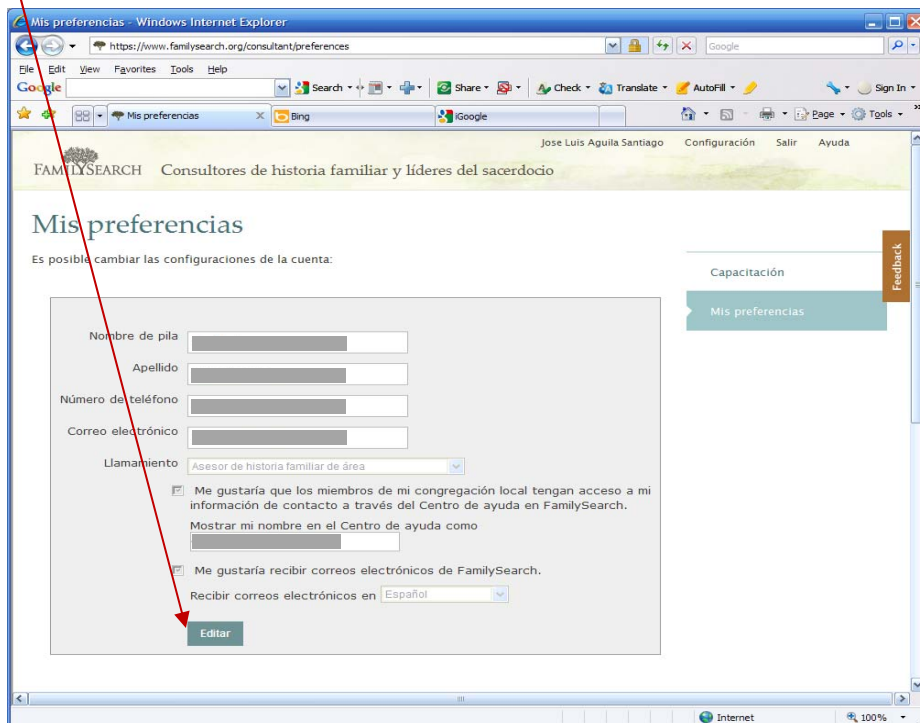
Mis preferencias - Windows Internet Explorer

https://www.familysearch.org/consultant/preferences

Google

File Edit View Favorites Tools Help

Google

Search · Share · Check · Translate · AutoFill · Sign In ·

Mis preferencias

Bing

iGoogle

Page · Tools ·

Jose Luis Aguila Santiago Configuración Salir Ayuda

FAMILYSEARCH Consultores de historia familiar y líderes del sacerdocio

Mis preferencias

Es posible cambiar las configuraciones de la cuenta:

Capacitación

Mis preferencias

Feedback

Nombre de pila

Apellido

Número de teléfono

Correo electrónico

Llamamiento Asesor de historia familiar de área

Me gustaría que los miembros de mi congregación local tengan acceso a mi información de contacto a través del Centro de ayuda en FamilySearch.

Mostrar mi nombre en el Centro de ayuda como

Me gustaría recibir correos electrónicos de FamilySearch.

Recibir correos electrónicos en Español

Editar

Internet 100%